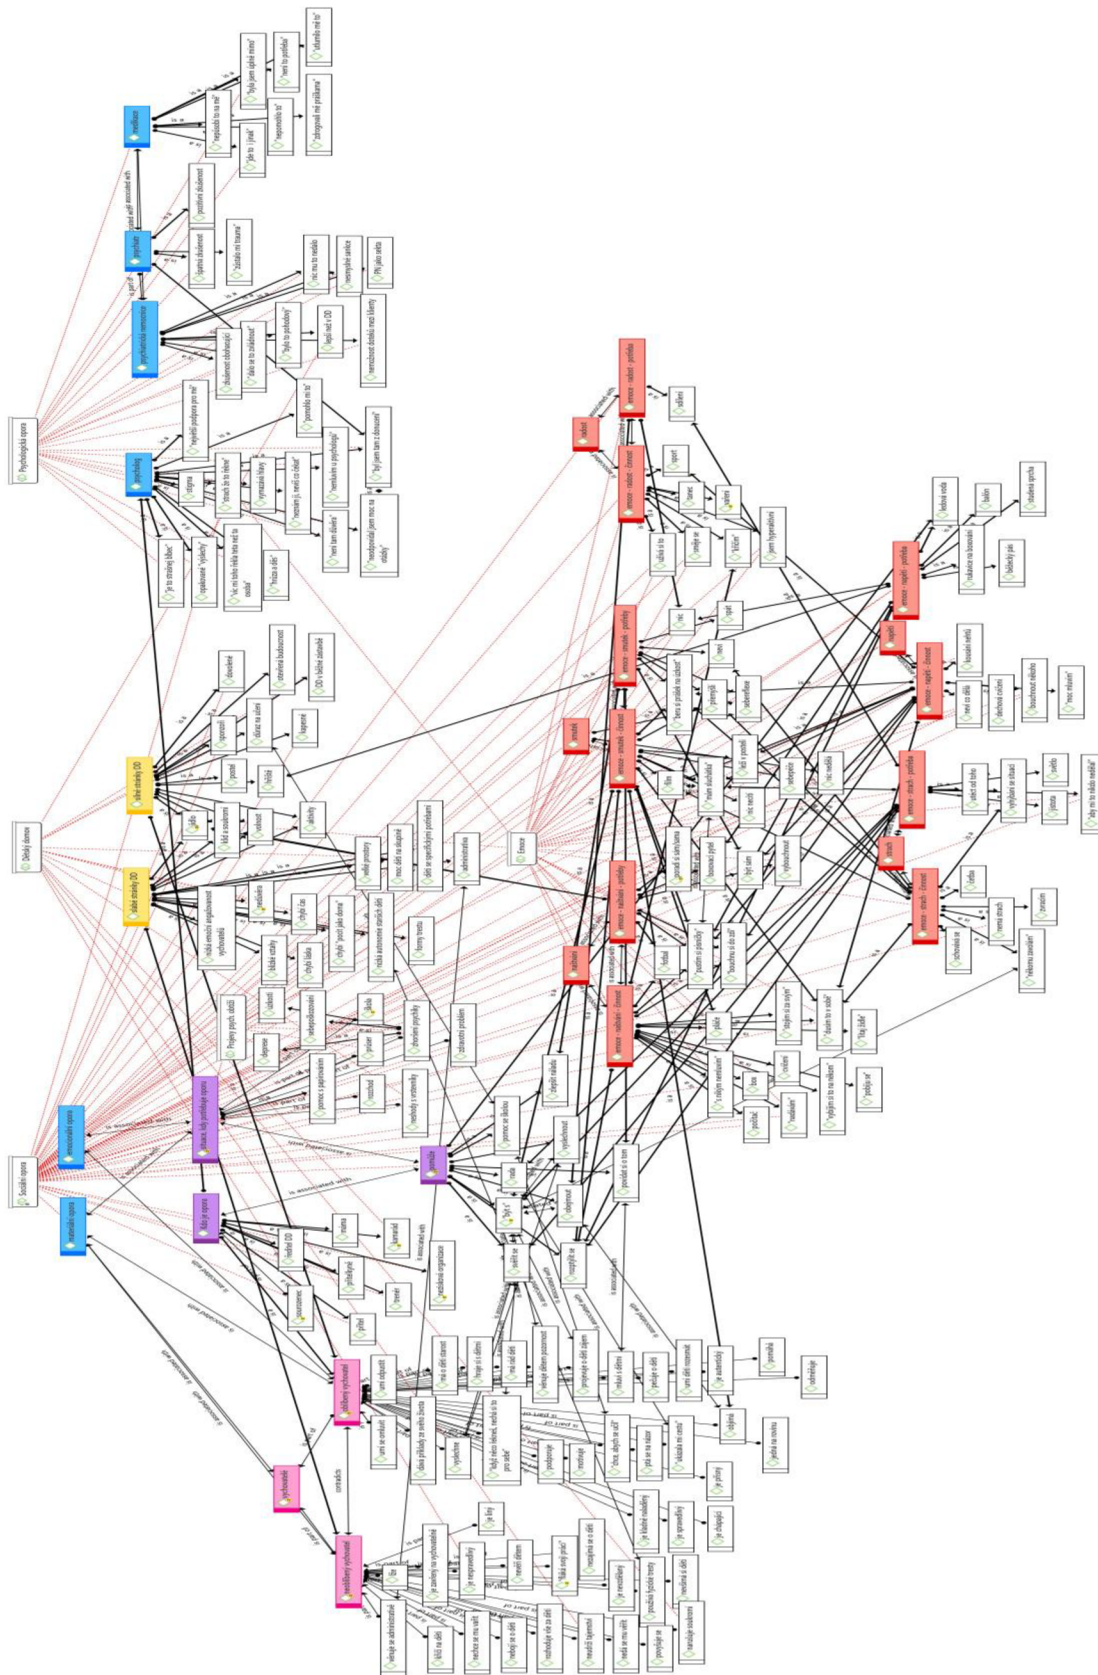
Psychologická opora

Dětský domov

Sociální opora

psychiatr

psycholog

psychiatrická nemocnice

vedlejší stránky DD

kladné stránky DD

instituce, kdy poskytuje oporu

emocionální opora

instrumentální opora

kdo je opora

oblíbený vychovatel

neoblíbený vychovatel

vychovatelé

rodiče

Emoce

emoce – radost – potřeby

emoce – radost – činnost

emoce – smutek – potřeby

emoce – smutek – činnost

emoce – naštvání – potřeby

emoce – naštvání – činnost

emoce – napětí – potřeby

emoce – napětí – činnost

emoce – strach – potřeby

emoce – strach – činnost

radost

smutek

naštvání

napětí

strach

is associated with

is part of

is cause of

contradicts